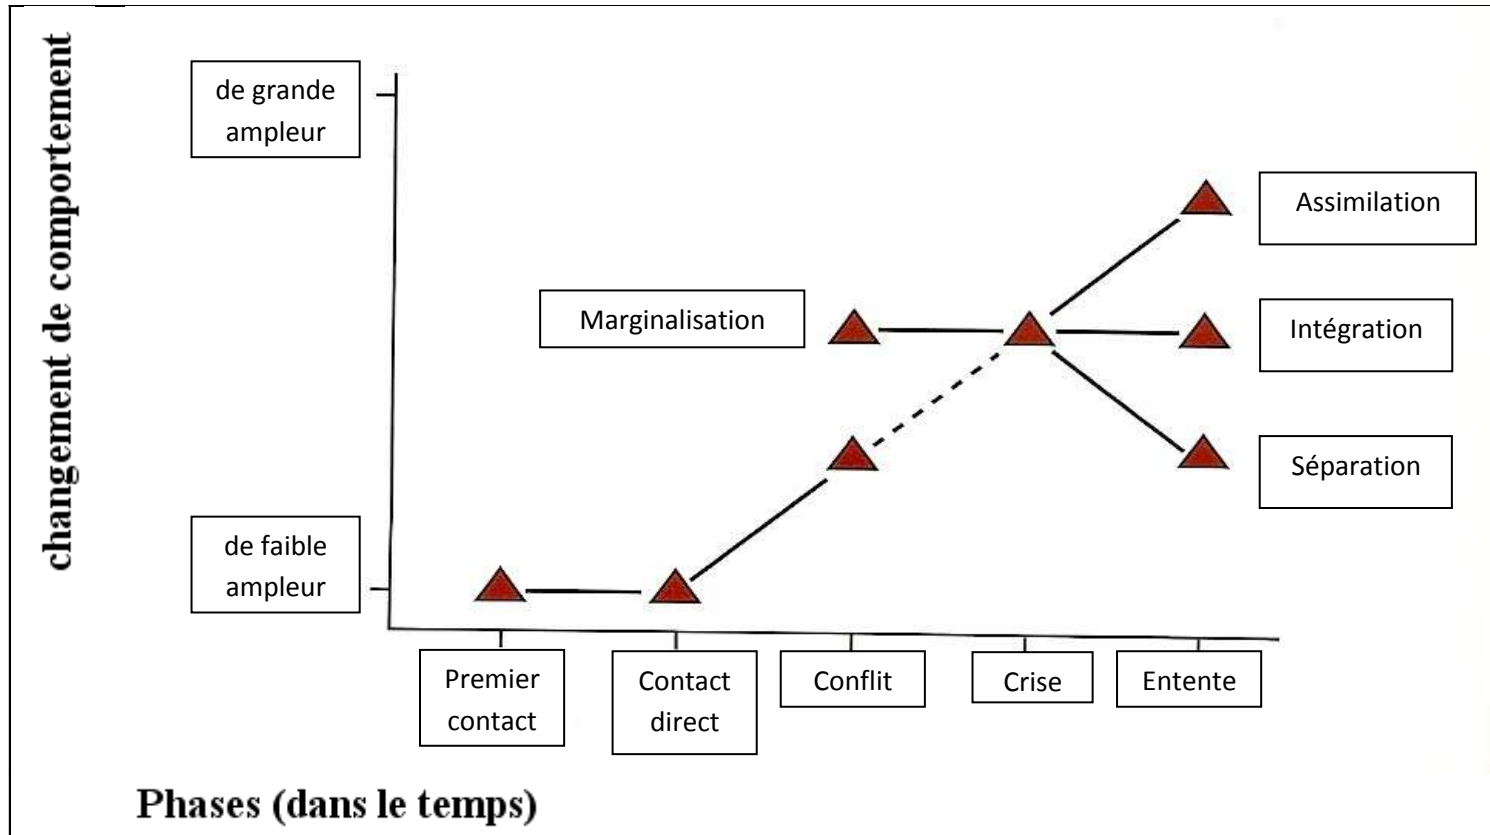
changement de comportement

de grande ampleur

de faible ampleur

Marginalisation

Assimilation

Intégration

Séparation

Premier contact

Contact direct

Conflit

Crise

Entente

Phases (dans le temps)